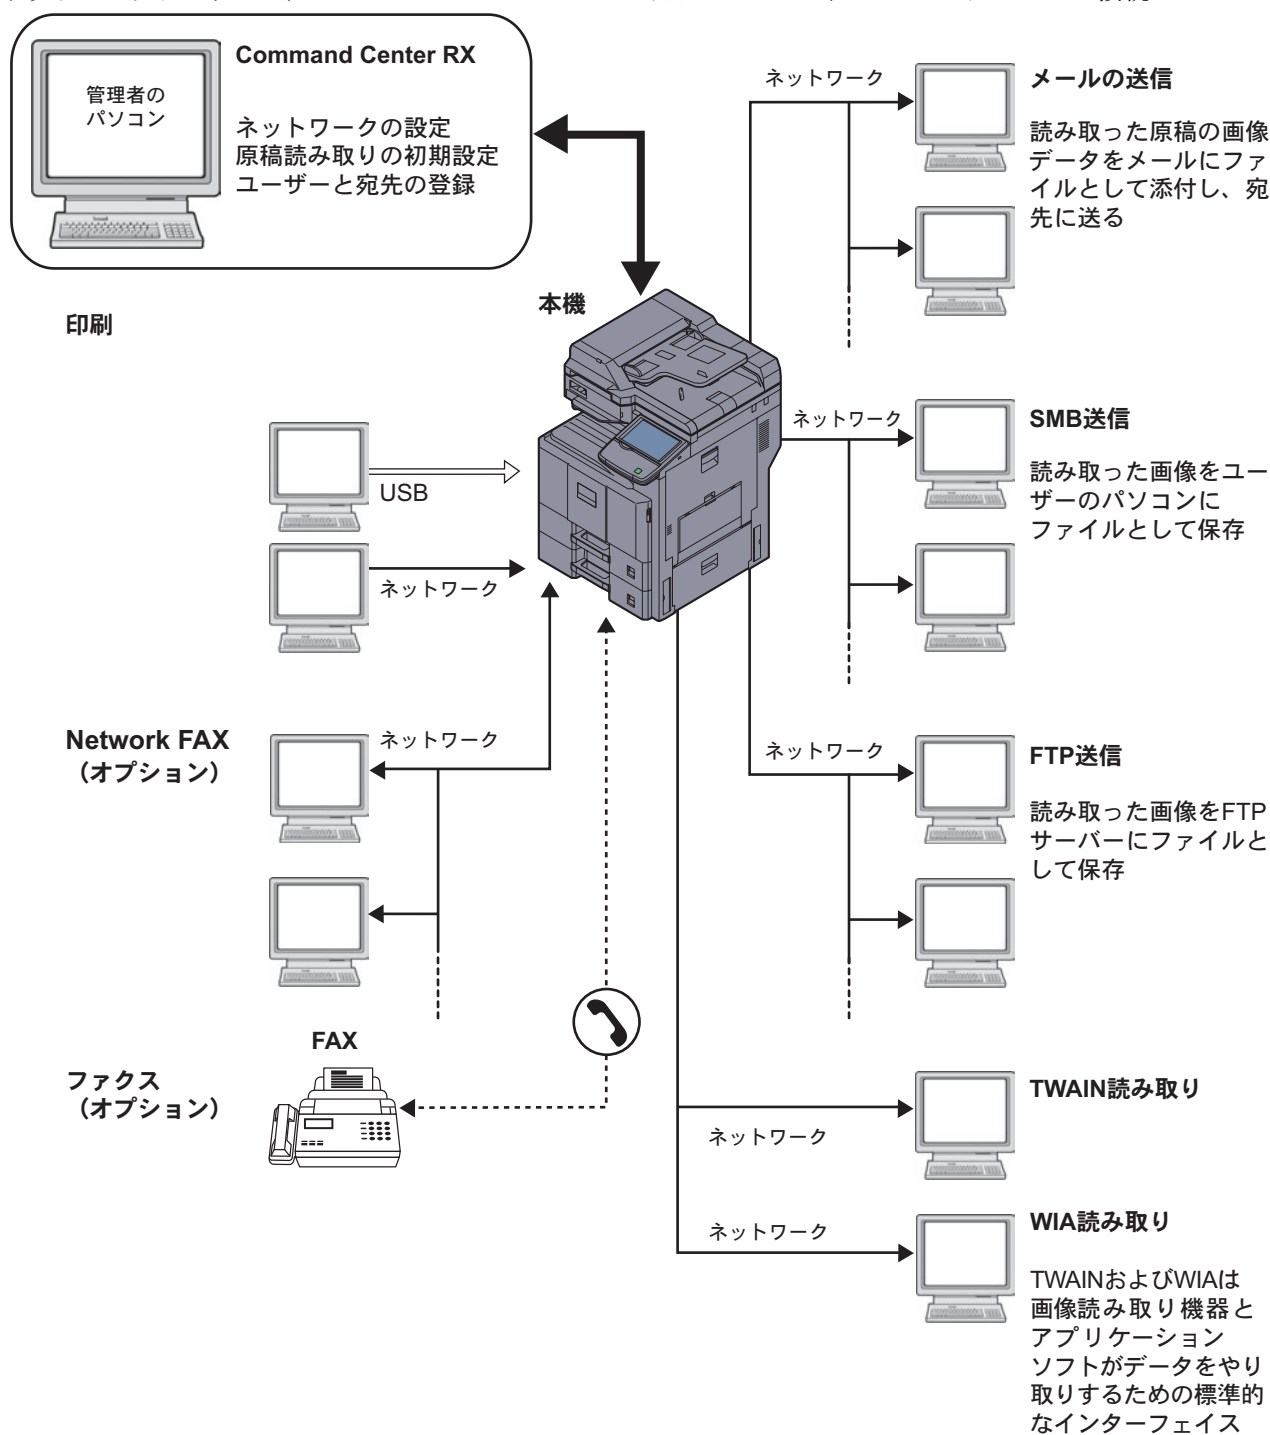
管理者のパソコン

Command Center RX

ネットワークの設定
原稿読み取りの初期設定
ユーザーと宛先の登録

ネットワーク

メールの送信

読み取った原稿の画像データをメールにファイルとして添付し、宛先に送る

本機

印刷

ネットワーク

SMB送信

読み取った画像をユーザーのパソコンにファイルとして保存

USB

ネットワーク

Network FAX
（オプション）

ネットワーク

ネットワーク

FTP送信

読み取った画像をFTPサーバーにファイルとして保存

FAX

ファクス
（オプション）

TWAIN読み取り

ネットワーク

ネットワーク

WIA読み取り

TWAINおよびWIAは画像読み取り機器とアプリケーションソフトがデータをやり取りするための標準的なインターフェイス